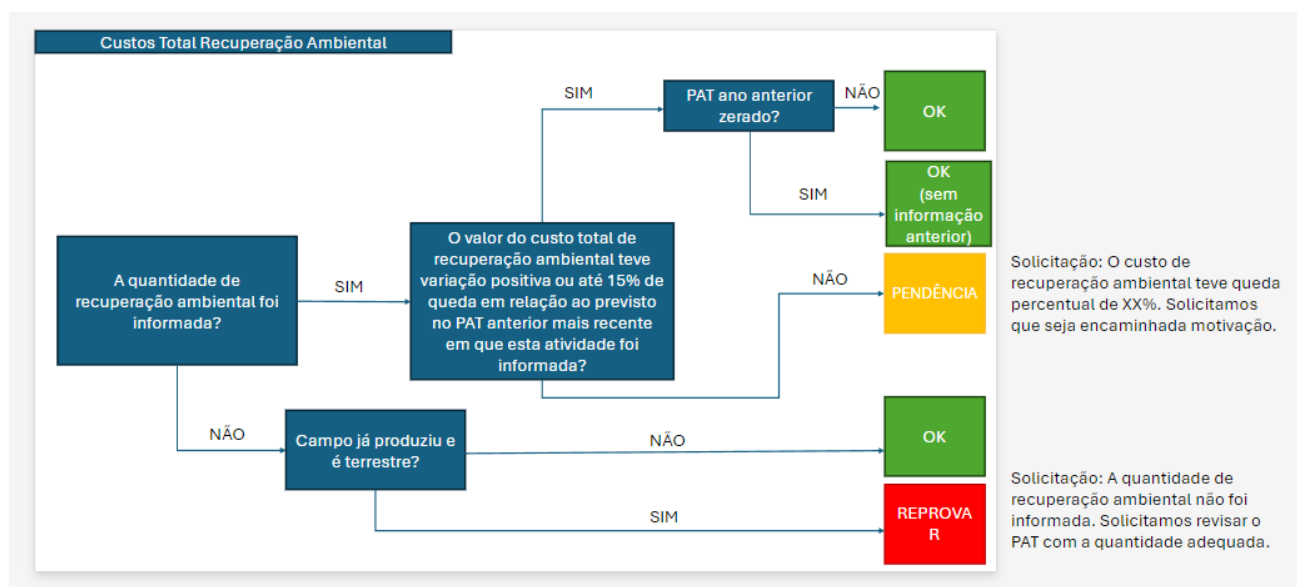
Custos Total Recuperação Ambiental

A quantidade de recuperação ambiental foi informada?

SIM

O valor do custo total de recuperação ambiental teve variação positiva ou até 15% de queda em relação ao previsto no PAT anterior mais recente em que esta atividade foi informada?

SIM

PAT ano anterior zerado?

NÃO

OK

SIM

OK (sem informação anterior)

NÃO

PENDÊNCIA

Solicitação: O custo de recuperação ambiental teve queda percentual de XX%. Solicitamos que seja encaminhada motivação.

NÃO

Campo já produziu e é terrestre?

NÃO

OK

SIM

REPROVA R

Solicitação: A quantidade de recuperação ambiental não foi informada. Solicitamos revisar o PAT com a quantidade adequada.